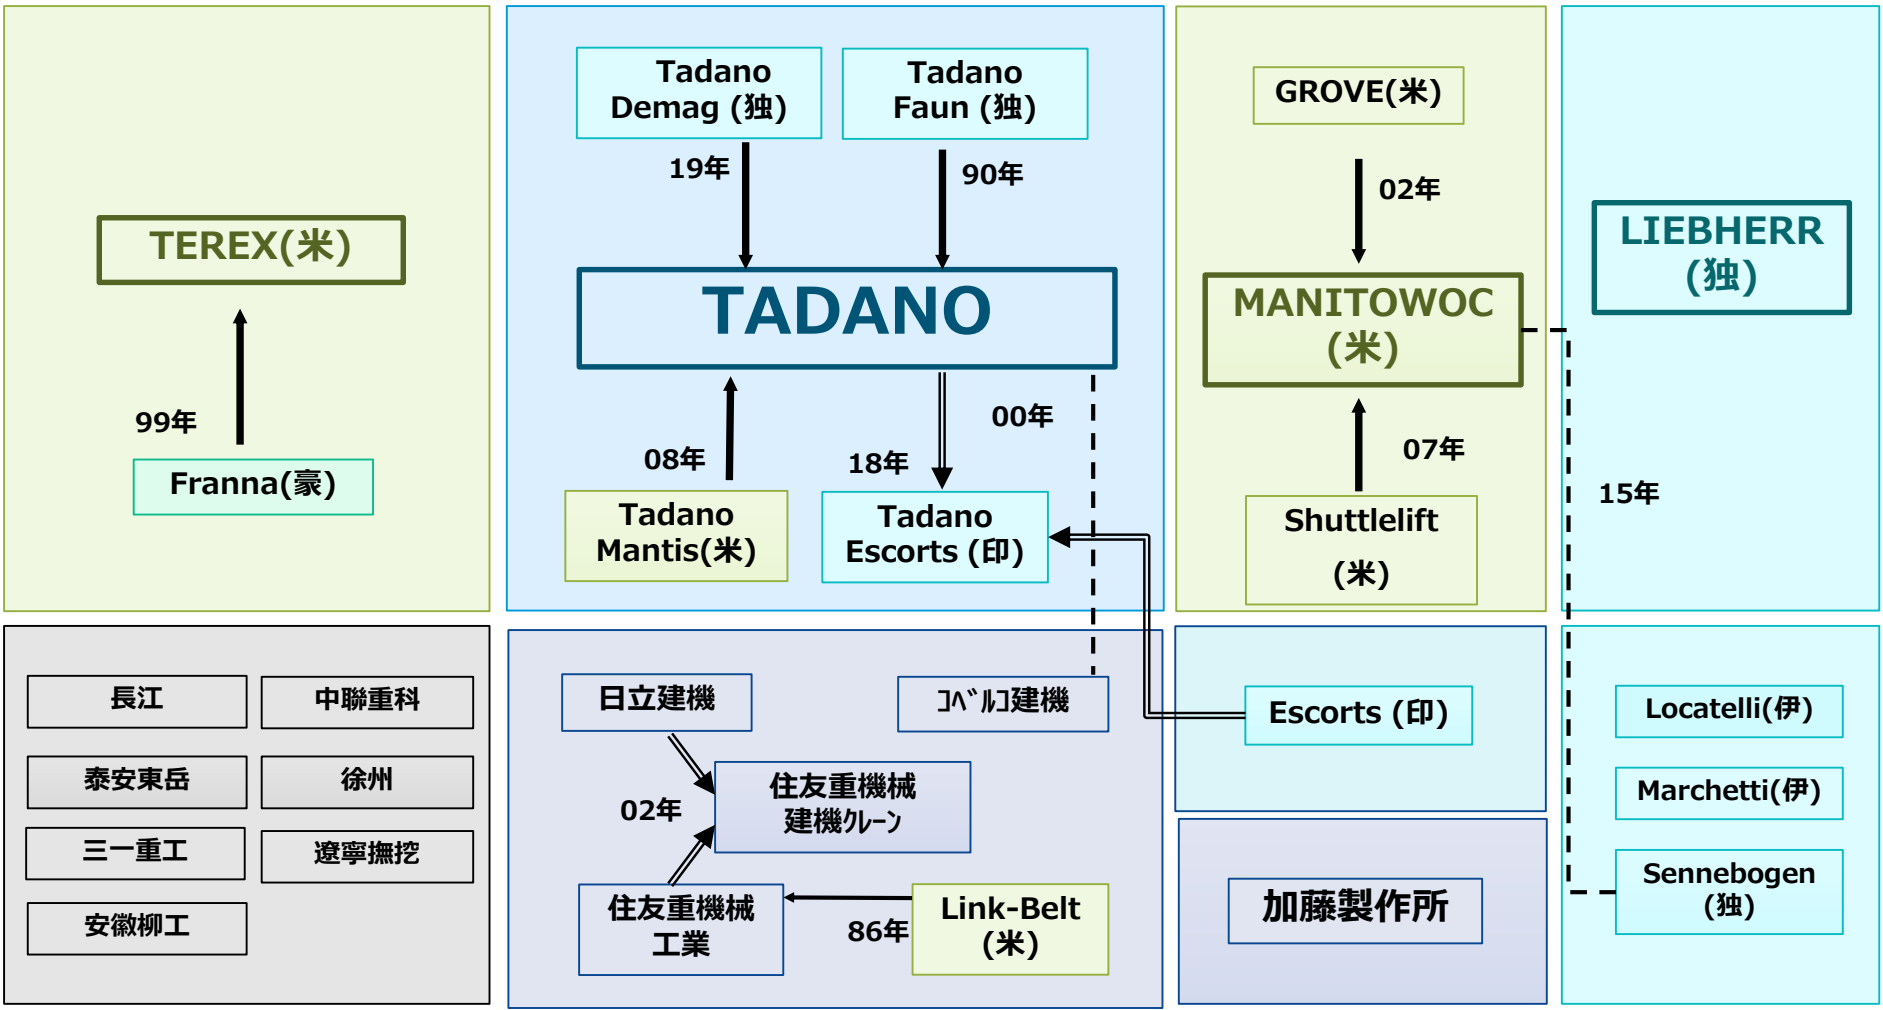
TEREX(米)

99年

Franna(豪)

Tadano Demag (独)

Tadano Faun (独)

19年

90年

TADANO

08年

18年

00年

Tadano Mantis(米)

Tadano Escorts (印)

GROVE(米)

02年

MANITOWOC (米)

07年

Shuttlelift (米)

LIEBHERR (独)

15年

長江

中聯重科

泰安東岳

徐州

三一重工

遼寧撫挖

安徽柳工

日立建機

ｺﾍﾞﾙｺ建機

02年

住友重機械 建機ｸﾚｰﾝ

住友重機械 工業

86年

Link-Belt (米)

Escorts (印)

加藤製作所

Locatelli(伊)

Marchetti(伊)

Sennebogen (独)